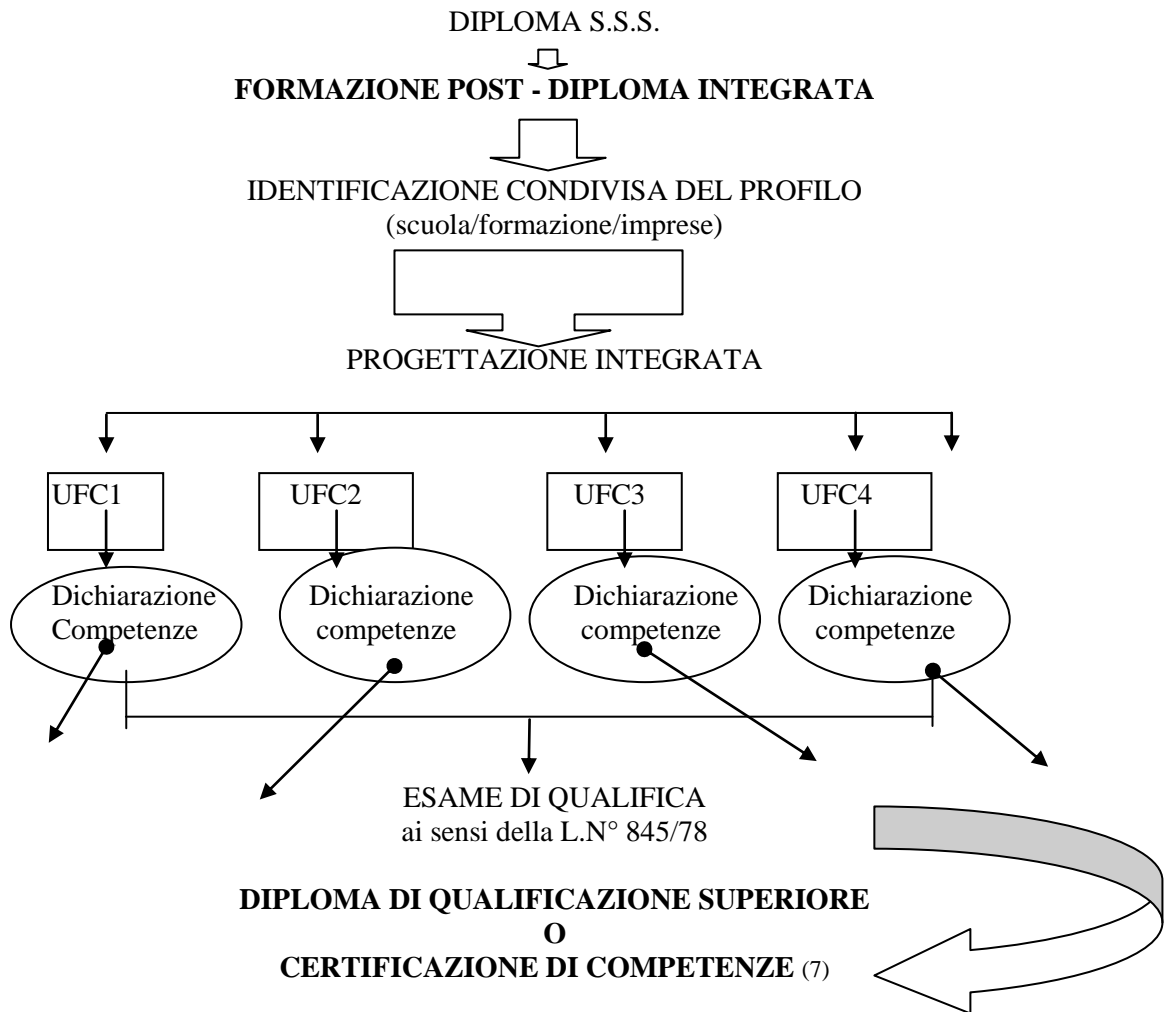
DIPLOMA S.S.S.

**FORMAZIONE POST - DIPLOMA INTEGRATA**

IDENTIFICAZIONE CONDIVISA DEL PROFILO
(scuola/formazione/imprese)

PROGETTAZIONE INTEGRATA

UFC1

UFC2

UFC3

UFC4

Dichiarazione Competenze

Dichiarazione competenze

Dichiarazione competenze

Dichiarazione competenze

ESAME DI QUALIFICA
ai sensi della L.N° 845/78

**DIPLOMA DI QUALIFICAZIONE SUPERIORE**
**O**
**CERTIFICAZIONE DI COMPETENZE** (7)